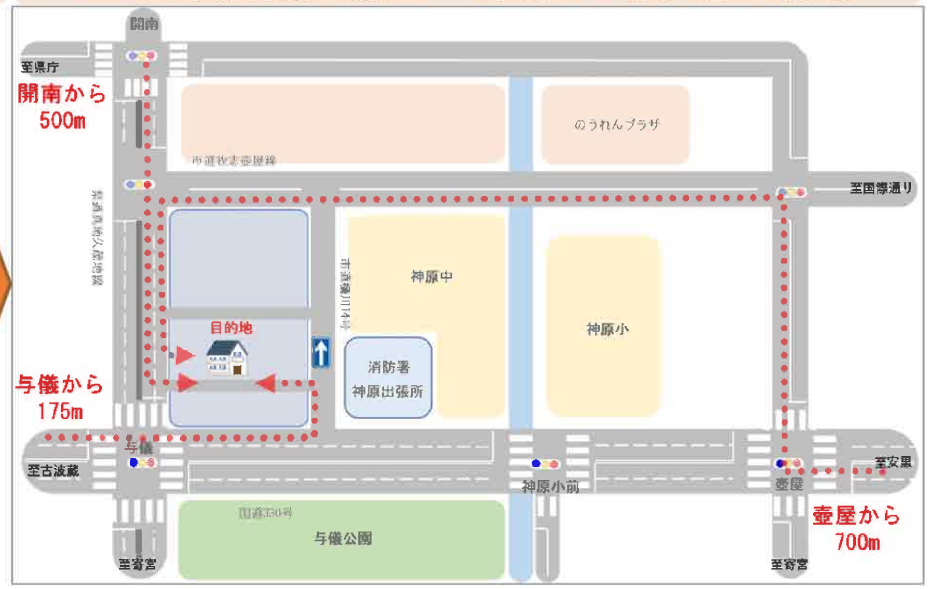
開南

至県庁

開南から
500m

のうれんプラザ

市道牧志壺屋線

至国際通り

県道真嘉比古波蔵線

市道樋川14号

神原中

神原小

目的地

消防署
神原出張所

与儀から
175m

与儀

至古波蔵

神原小前

壺屋

至安里

国道330号

与儀公園

壺屋から
700m

至寄宮

至寄宮